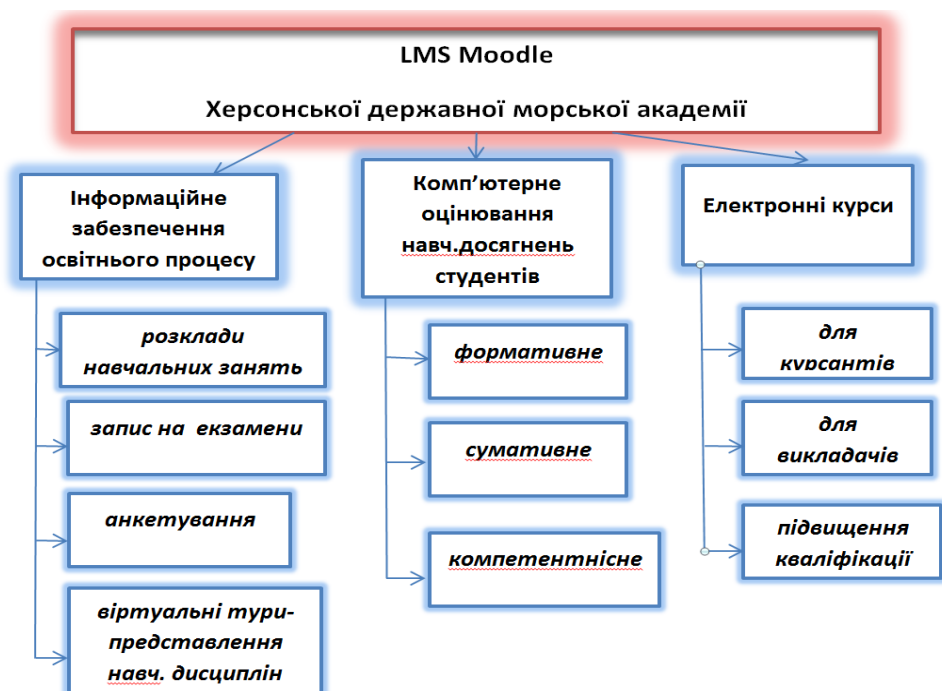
LMS Moodle

Херсонської державної морської академії

Інформаційне забезпечення освітнього процесу

розклади навчальних занять

запис на екзамени

анкетування

віртуальні тури-представлення навч. дисциплін

Комп'ютерне оцінювання навч.досягнень студентів

формативне

сумативне

компетентнісне

Електронні курси

для курсантів

для викладачів

підвищення кваліфікації